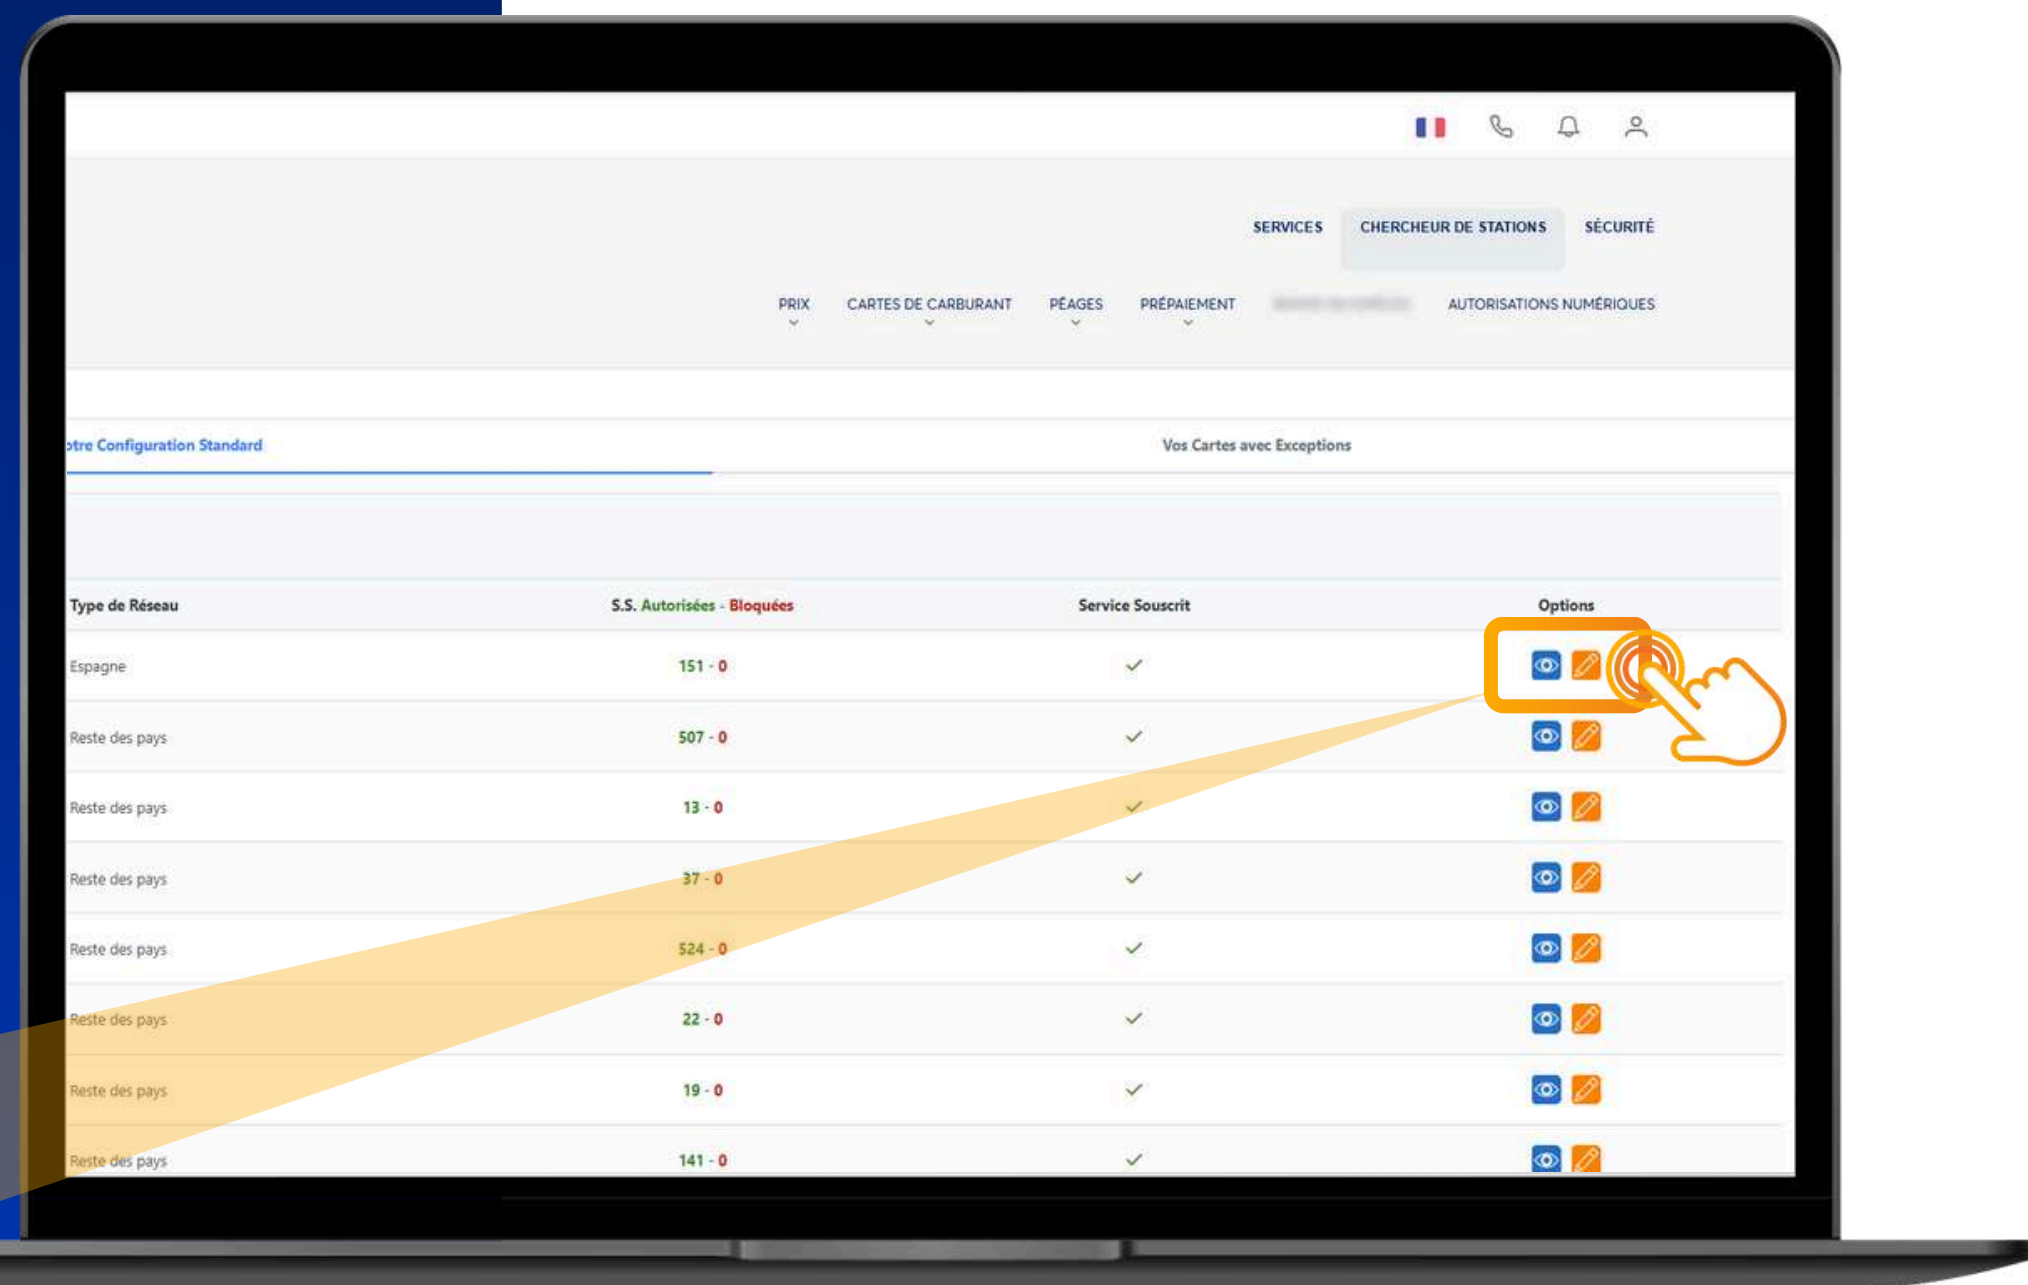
SERVICES CHERCHEUR DE STATIONS SÉCURITÉ

PRIX CARTES DE CARBURANT PÉAGES PRÉPAIEMENT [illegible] AUTORISATIONS NUMÉRIQUES

otre Configuration Standard

Vos Cartes avec Exceptions

| Type de Réseau | S.S. Autorisées - Bloquées | Service Souscrit | Options |
|---|---|---|---|
| Espagne | 151 - 0 | ✓ | |
| Reste des pays | 507 - 0 | ✓ | |
| Reste des pays | 13 - 0 | ✓ | |
| Reste des pays | 37 - 0 | ✓ | |
| Reste des pays | 524 - 0 | ✓ | |
| Reste des pays | 22 - 0 | ✓ | |
| Reste des pays | 19 - 0 | ✓ | |
| Reste des pays | 141 - 0 | ✓ | |